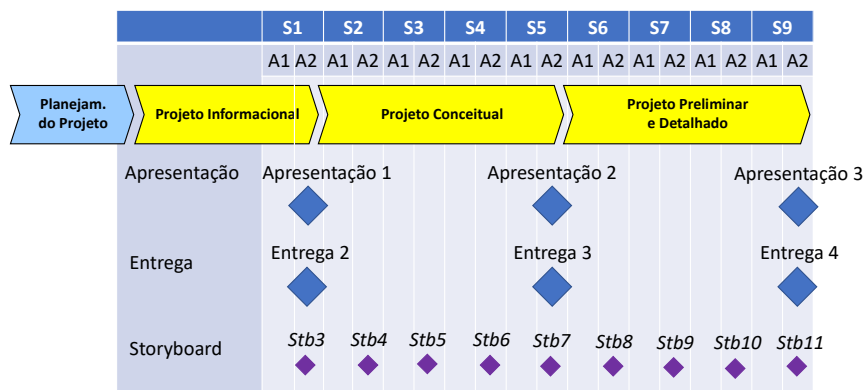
| | S1 | | S2 | | S3 | | S4 | | S5 | | S6 | | S7 | | S8 | | S9 | |
|---|---|---|---|---|---|---|---|---|---|---|---|---|---|---|---|---|---|---|
| | A1 | A2 | A1 | A2 | A1 | A2 | A1 | A2 | A1 | A2 | A1 | A2 | A1 | A2 | A1 | A2 | A1 | A2 |

Planejam. do Projeto

Projeto Informacional

Projeto Conceitual

Projeto Preliminar e Detalhado

Apresentação

Apresentação 1

Apresentação 2

Apresentação 3

Entrega

Entrega 2

Entrega 3

Entrega 4

Storyboard

Stb3 Stb4 Stb5 Stb6 Stb7 Stb8 Stb9 Stb10 Stb11